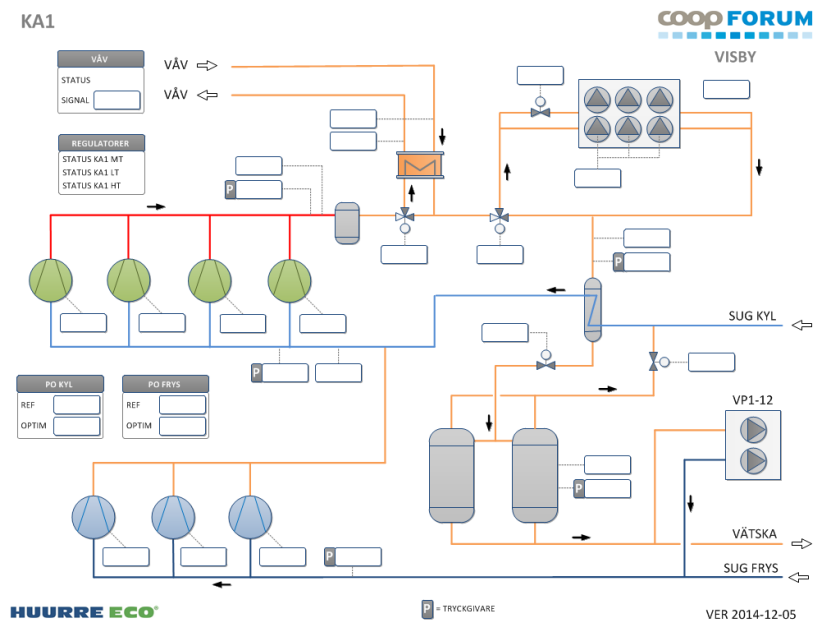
KA1

COOP FORUM
VISBY

VÅV
STATUS
SIGNAL

VÅV
VÅV

REGULATORER
STATUS KA1 MT
STATUS KA1 LT
STATUS KA1 HT

P

P

SUG KYL

P

PO KYL
REF
OPTIM

PO FRYS
REF
OPTIM

VP1-12

P

VÄTSKA

P

SUG FRYS

HUURRE ECO

P = TRYCKGIVARE

VER 2014-12-05